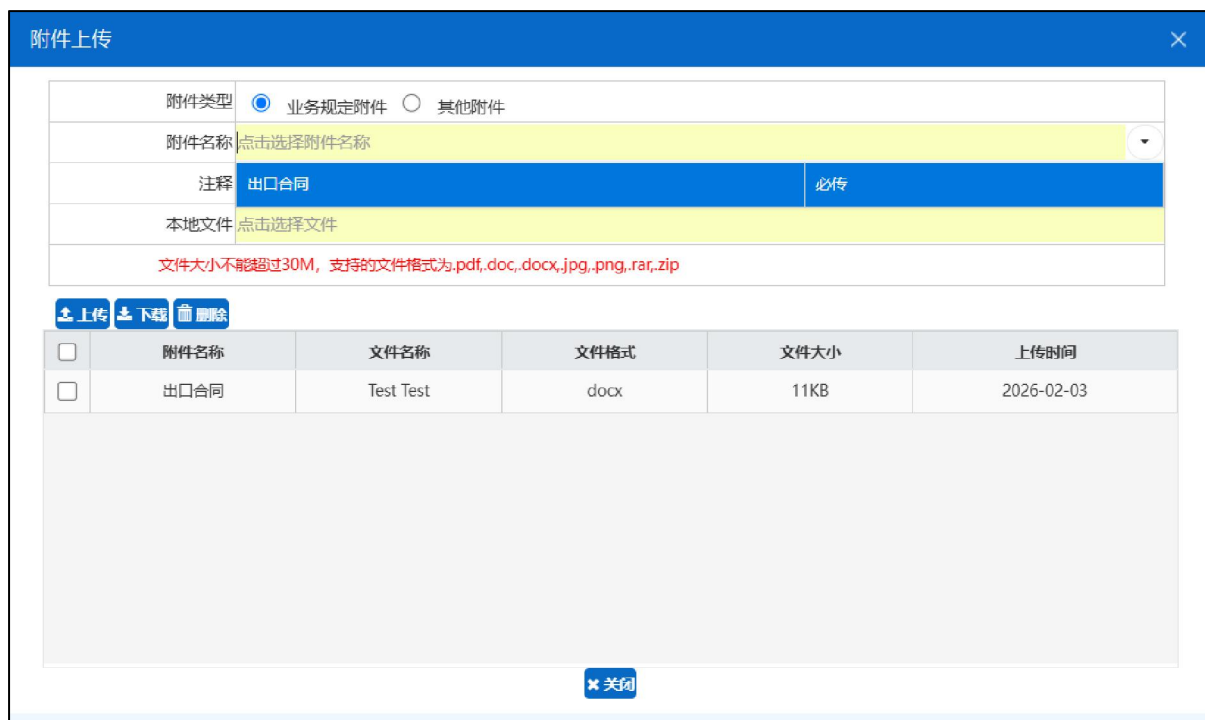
附件上传

附件类型 业务规定附件 其他附件

附件名称 点击选择附件名称

注释 出口合同 必传

本地文件 点击选择文件

文件大小不能超过30M，支持的文件格式为.pdf,.doc,.docx,.jpg,.png,.rar,.zip

上传 下载 删除

| | 附件名称 | 文件名称 | 文件格式 | 文件大小 | 上传时间 |
|---|---|---|---|---|---|
| | 出口合同 | Test Test | docx | 11KB | 2026-02-03 |

关闭